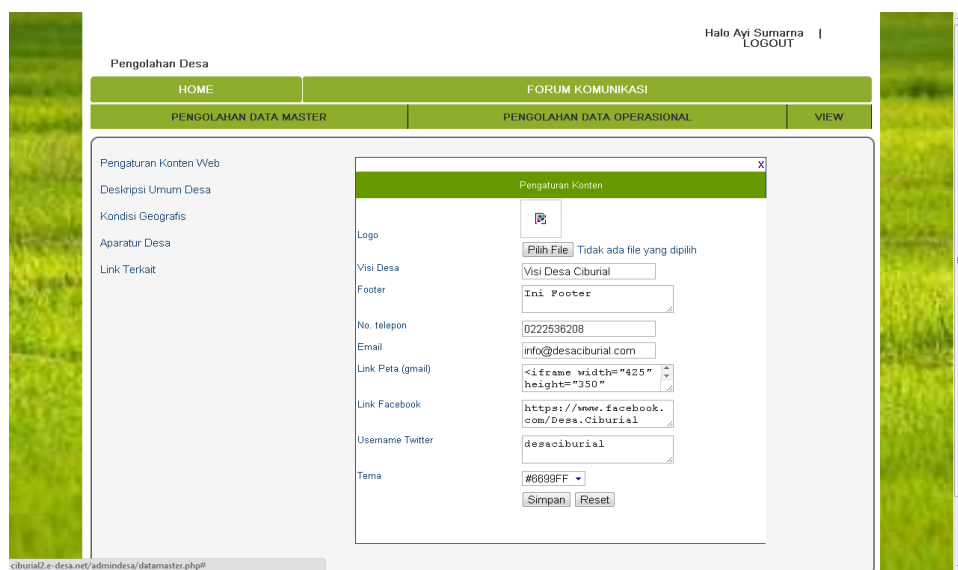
Halo Ayi Sumarna | LOGOUT

Pengolahan Desa

HOME
FORUM KOMUNIKASI
PENGOLAHAN DATA MASTER
PENGOLAHAN DATA OPERASIONAL
VIEW

Pengaturan Konten Web
Deskripsi Umum Desa
Kondisi Geografis
Aparatur Desa
Link Terkait

X
Pengaturan Konten

Logo
Pilih File Tidak ada file yang dipilih
Visi Desa
Visi Desa Ciburial
Footer
Ini Footer
No. telepon
0222536208
Email
info@desaciburial.com
Link Peta (gmail)
<iframe width="425" height="350"
Link Facebook
https://www.facebook.com/Desa.Ciburial
Username Twitter
desaciburial
Tema
#6699FF
Simpan Reset

ciburial2.e-desa.net/admindesa/datamaster.php#